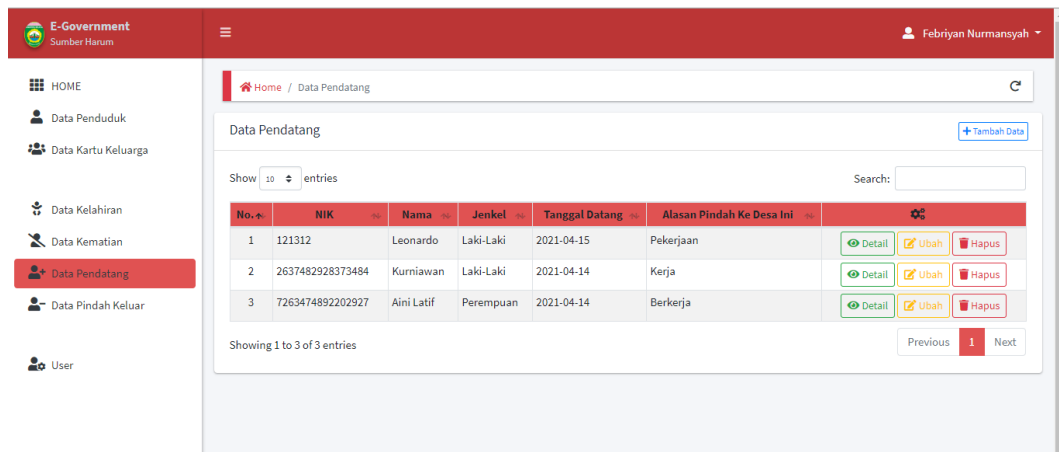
E-Government
Sumber Harum

Febriyan Nurmansyah

HOME
Data Penduduk
Data Kartu Keluarga

Data Kelahiran
Data Kematian
Data Pendatang
Data Pindah Keluar

User

Home / Data Pendatang

Data Pendatang

+ Tambah Data

Show 10 entries

Search:

| No. | NIK | Nama | Jenkel | Tanggal Datang | Alasan Pindah Ke Desa Ini | |
|---|---|---|---|---|---|---|
| 1 | 121312 | Leonardo | Laki-Laki | 2021-04-15 | Pekerjaan | Detail Ubah Hapus |
| 2 | 2637482928373484 | Kurniawan | Laki-Laki | 2021-04-14 | Kerja | Detail Ubah Hapus |
| 3 | 7263474892202927 | Aini Latif | Perempuan | 2021-04-14 | Berkerja | Detail Ubah Hapus |

Showing 1 to 3 of 3 entries

Previous 1 Next